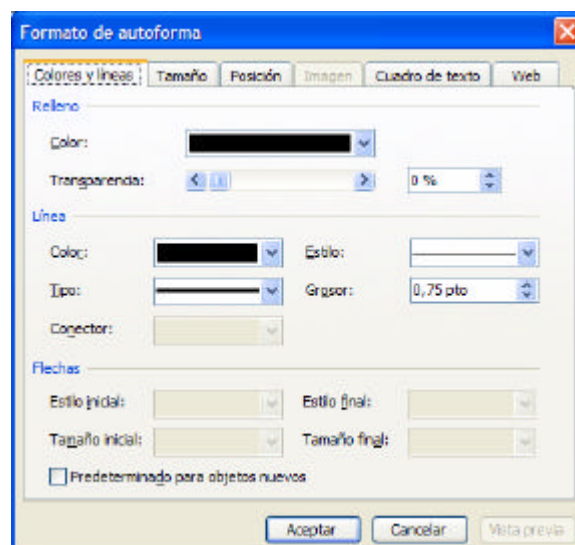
Formato de autoforma

Colores y líneas | Tamaño | Posición | Imagen | Cuadro de texto | Web

Relleno

Color:

Transparencia:

0 %

Línea

Color:

Estilo:

Tipo:

Grosor:

0,75 pto

Conector:

Flechas

Estilo inicial:

Estilo final:

Tamaño inicial:

Tamaño final:

Predeterminado para objetos nuevos

Aceptar

Cancelar

Vista previa